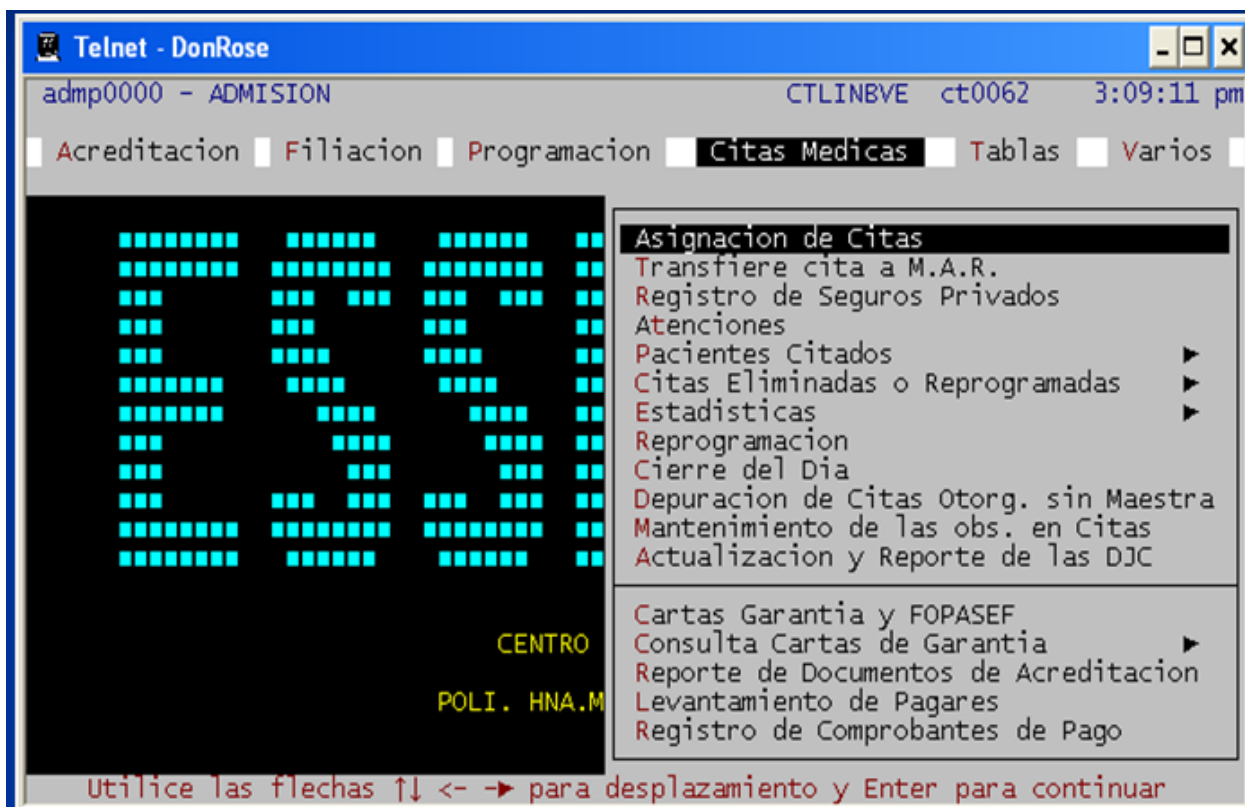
Telnet - DonRose

admp0000 - ADMISION CTLINBVE ct0062 3:09:11 pm

Acreditacion Filiacion Programacion Citas Medicas Tablas Varios

Asignacion de Citas
Transfiere cita a M.A.R.
Registro de Seguros Privados
Atenciones
Pacientes Citados ►
Citas Eliminadas o Reprogramadas ►
Estadisticas ►
Reprogramacion
Cierre del Dia
Depuracion de Citas Otorg. sin Maestra
Mantenimiento de las obs. en Citas
Actualizacion y Reporte de las DJC

Cartas Garantia y FOPASEF
Consulta Cartas de Garantia ►
Reporte de Documentos de Acreditacion
Levantamiento de Pagares
Registro de Comprobantes de Pago

CENTRO

POLI. HNA.M

Utilice las flechas ↑↓ <- -► para desplazamiento y Enter para continuar